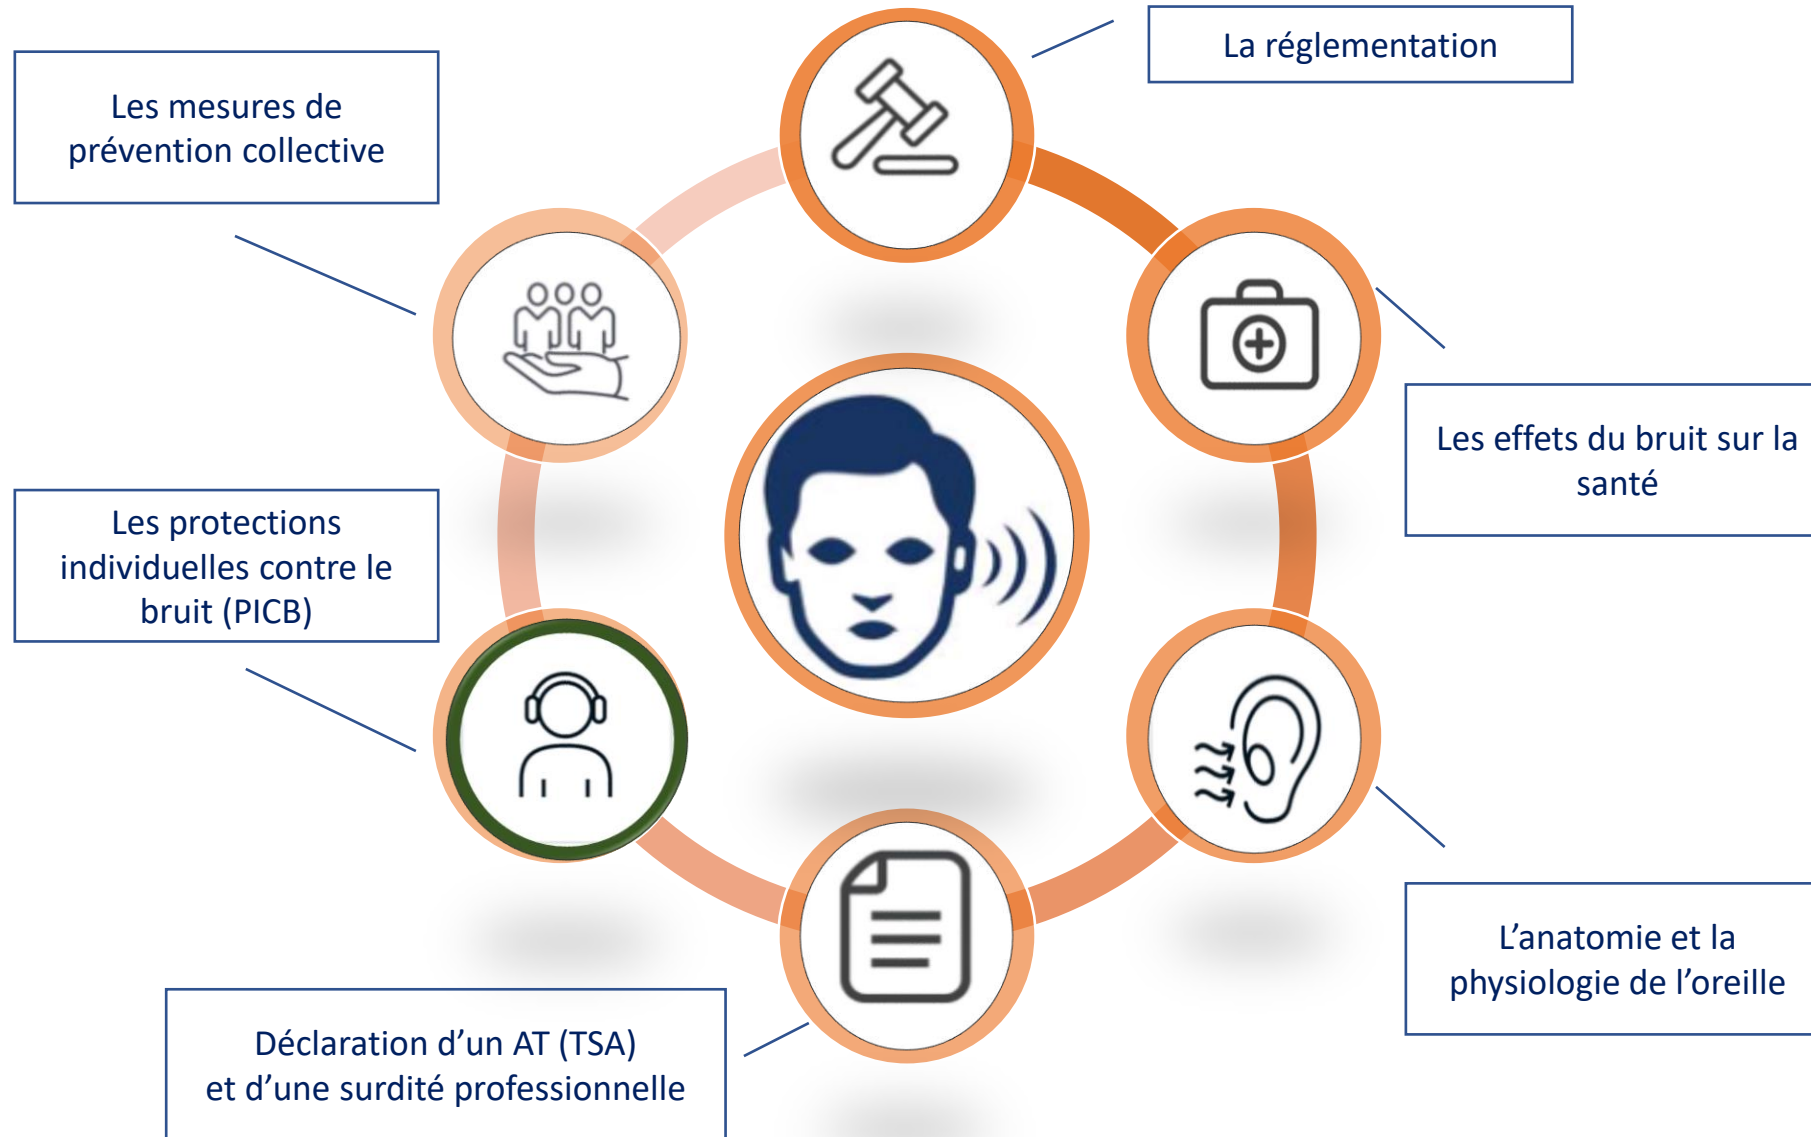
Les mesures de prévention collective

La réglementation

Les effets du bruit sur la santé

Les protections individuelles contre le bruit (PICB)

L’anatomie et la physiologie de l’oreille

Déclaration d’un AT (TSA)
et d’une surdité professionnelle